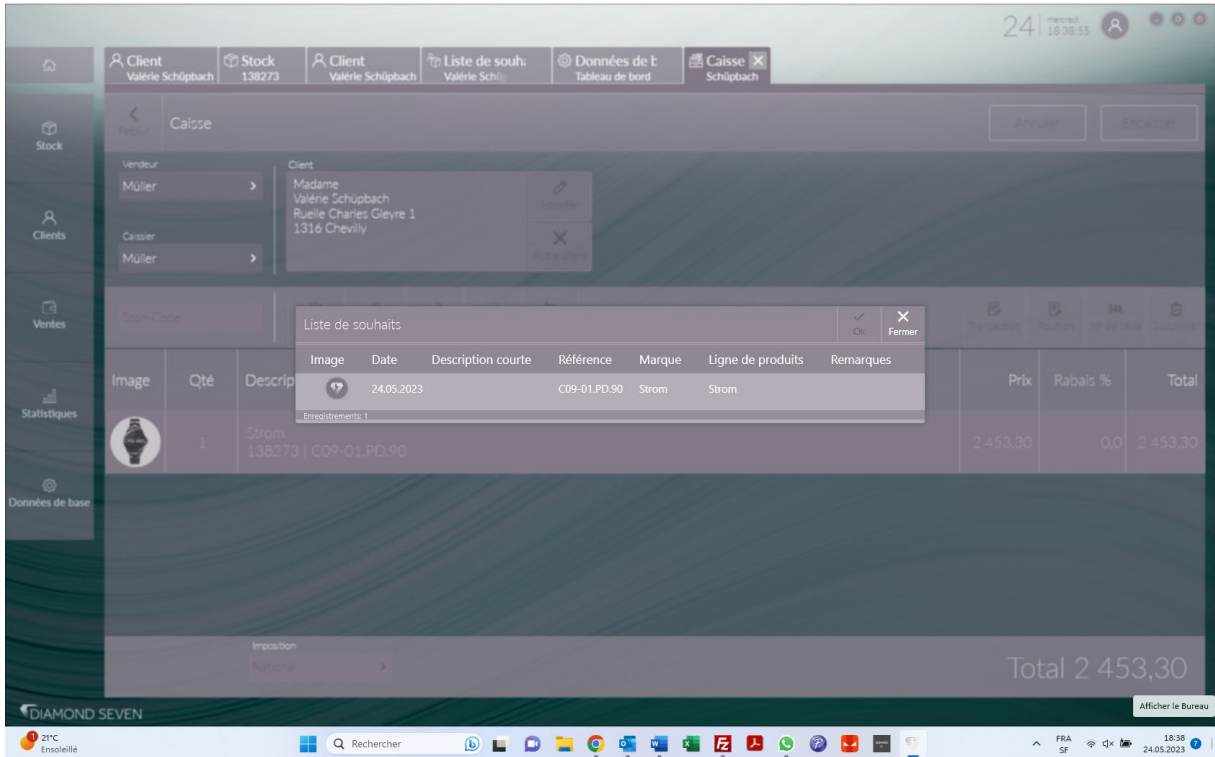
24 mercredi 18:38:55

Client
Valérie Schüpbach

Stock
138273

Client
Valérie Schüpbach

Liste de souh:
Valérie Schü

Données de b
Tableau de bord

Caisse
Schüpbach

Stock

Clients

Ventes

Statistiques

Données de base

Retour

Caisse

Annuler

Encaisser

Vendeur
Müller

Caissier
Müller

Client
Madame
Valérie Schüpbach
Ruelle Charles Gleyre 1
1316 Chevilly

Modifier

Autre client

Scan-Code

Liste de souhaits

Ok

Fermer

| Image | Date | Description courte | Référence | Marque | Ligne de produits | Remarques |
|---|---|---|---|---|---|---|
| | 24.05.2023 | | C09-01.PD.90 | Strom | Strom | |

Enregistrements: 1

| Image | Qté | Descrip | Prix | Rabais % | Total |
|---|---|---|---|---|---|
| | 1 | Strom 138273 \| C09-01.PD.90 | 2 453,30 | 0,0 | 2 453,30 |

Imposition
Nationale

Total 2 453,30

DIAMOND SEVEN

Afficher le Bureau

21°C
Ensoleillé

Rechercher

FRA
SF

18:38
24.05.2023